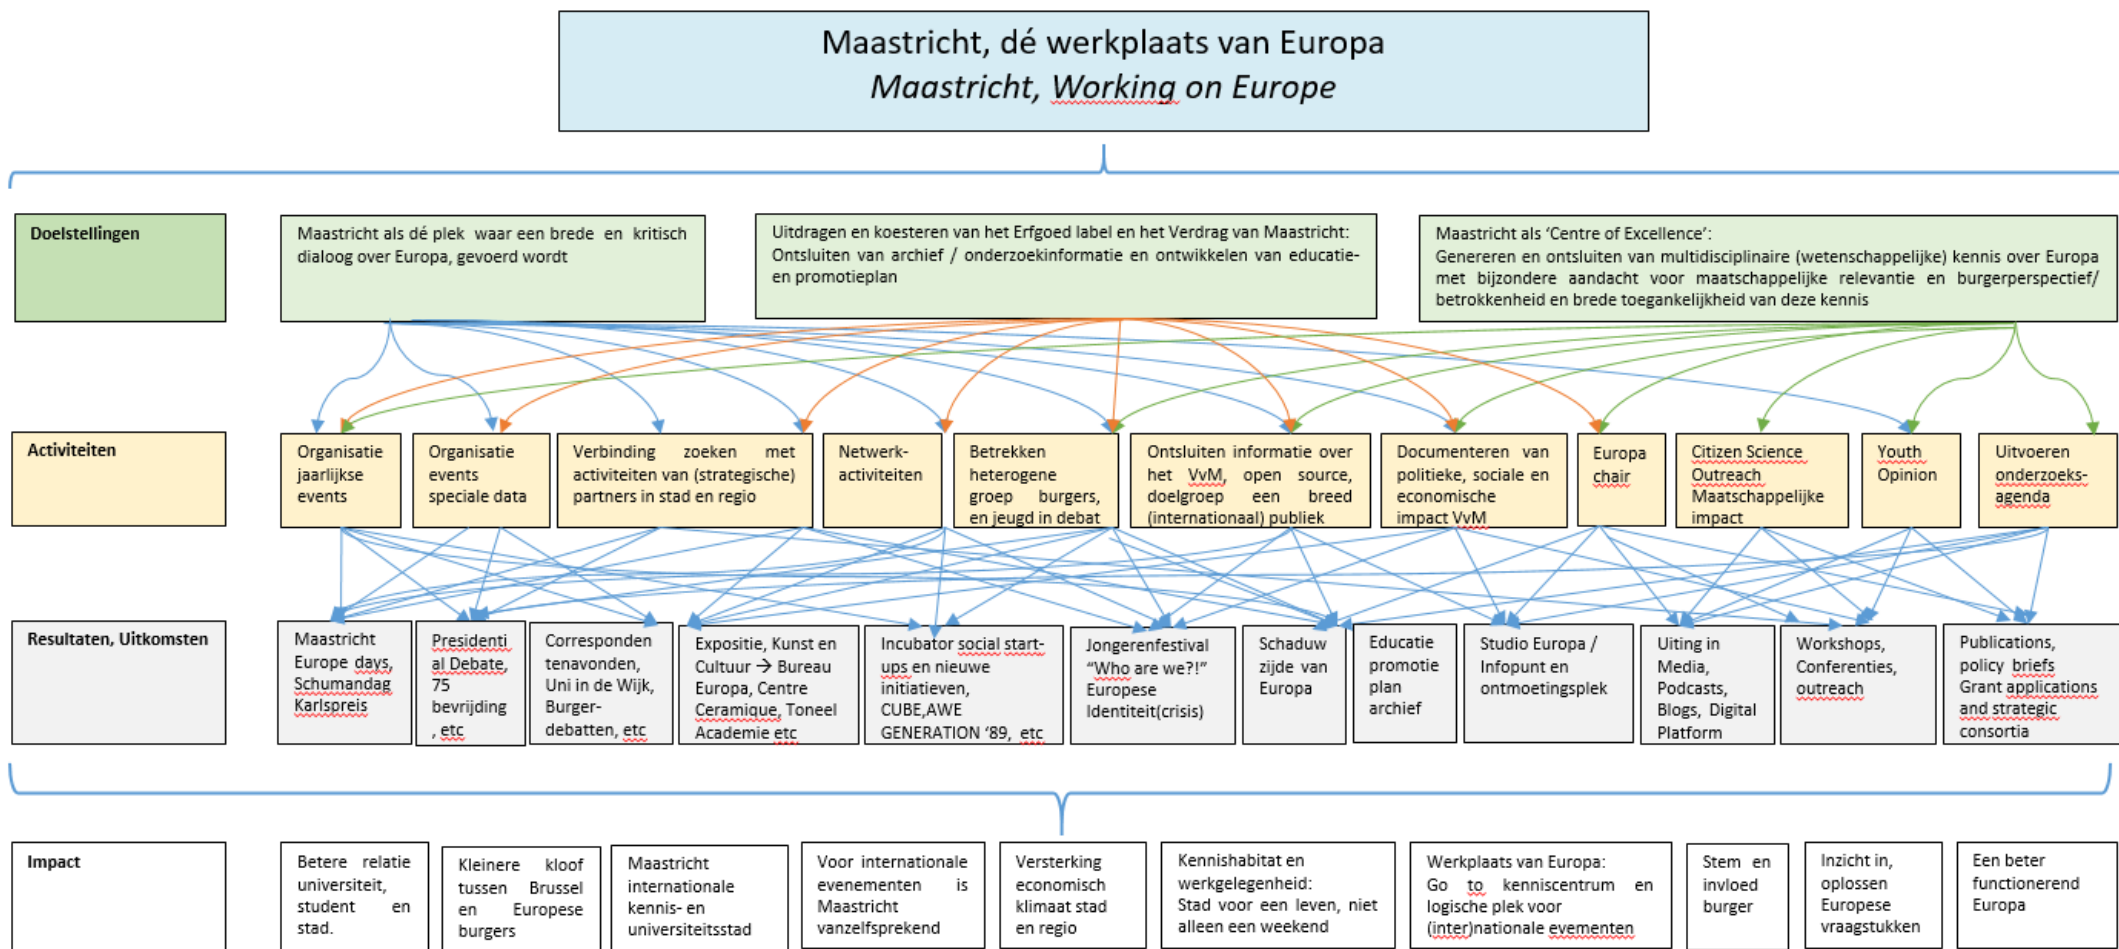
Maastricht, dé werkplaats van Europa
Maastricht, Working on Europe

Doelstellingen

Maastricht als dé plek waar een brede en kritisch dialoog over Europa, gevoerd wordt

Uitdragen en koesteren van het Erfgoed label en het Verdrag van Maastricht: Ontsluiten van archief / onderzoekinformatie en ontwikkelen van educatie- en promotieplan

Maastricht als 'Centre of Excellence': Genereren en ontsluiten van multidisciplinaire (wetenschappelijke) kennis over Europa met bijzondere aandacht voor maatschappelijke relevantie en burgerperspectief/ betrokkenheid en brede toegankelijkheid van deze kennis

Activiteiten

Organisatie jaarlijkse events

Organisatie events speciale data

Verbinding zoeken met activiteiten van (strategische) partners in stad en regio

Netwerk-activiteiten

Betrekken heterogene groep burgers, en jeugd in debat

Ontsluiten informatie over het VvM, open source, doelgroep een breed (internationaal) publiek

Documenteren van politieke, sociale en economische impact VvM

Europa chair

Citizen Science Outreach Maatschappelijke impact

Youth Opinion

Uitvoeren onderzoeks-agenda

Resultaten, Uitkomsten

Maastricht Europe days, Schumandag Karlspreis

Presidential Debate, 75 bevrijding , etc

Correspondentenavonden, Uni in de Wijk, Burger-debatten, etc

Expositie, Kunst en Cultuur → Bureau Europa, Centre Ceramique, Toneel Academie etc

Incubator social start-ups en nieuwe initiatieven, CUBE,AWE GENERATION '89, etc

Jongerenfestival "Who are we?!" Europese Identiteit(crisis)

Schaduw zijde van Europa

Educatie promotie plan archief

Studio Europa / Infopunt en ontmoetingsplek

Uiting in Media, Podcasts, Blogs, Digital Platform

Workshops, Conferenties, outreach

Publications, policy briefs Grant applications and strategic consortia

Impact

Betere relatie universiteit, student en stad.

Kleinere kloof tussen Brussel en Europese burgers

Maastricht internationale kennis- en universiteitsstad

Voor internationale evenementen is Maastricht vanzelfsprekend

Versterking economisch klimaat stad en regio

Kennishabitat en werkgelegenheid: Stad voor een leven, niet alleen een weekend

Werkplaats van Europa: Go to kenniscentrum en logische plek voor (inter)nationale evementen

Stem en invloed burger

Inzicht in, oplossen Europese vraagstukken

Een beter functionerend Europa